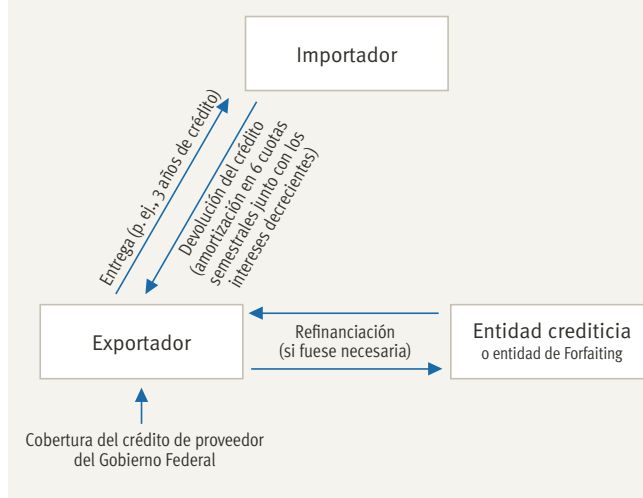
Importador

Entrega (p. ej., 3 años de crédito)

Devolución del crédito (amortización en 6 cuotas semestrales junto con los intereses decrecientes)

Exportador

Refinanciación (si fuese necesaria)

Entidad crediticia o entidad de Forfaiting

Cobertura del crédito de proveedor del Gobierno Federal